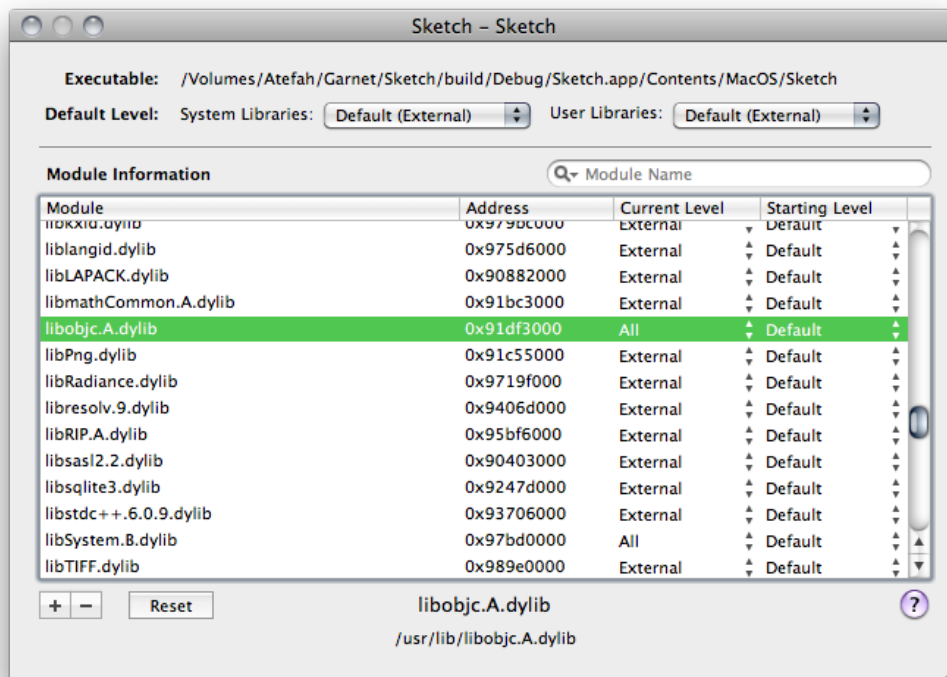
Sketch – Sketch

Executable: /Volumes/Atefah/Garnet/Sketch/build/Debug/Sketch.app/Contents/MacOS/Sketch

Default Level: System Libraries: Default (External) User Libraries: Default (External)

Module Information

Module Name

| Module | Address | Current Level | Starting Level |
|---|---|---|---|
| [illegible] | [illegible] | External | Default |
| liblangid.dylib | 0x975d6000 | External | Default |
| libLAPACK.dylib | 0x90882000 | External | Default |
| libmathCommon.A.dylib | 0x91bc3000 | External | Default |
| libobjc.A.dylib | 0x91df3000 | All | Default |
| libPng.dylib | 0x91c55000 | External | Default |
| libRadiance.dylib | 0x9719f000 | External | Default |
| libresolv.9.dylib | 0x9406d000 | External | Default |
| libRIP.A.dylib | 0x95bf6000 | External | Default |
| libsasl2.2.dylib | 0x90403000 | External | Default |
| libsqlite3.dylib | 0x9247d000 | External | Default |
| libstdc++.6.0.9.dylib | 0x93706000 | External | Default |
| libSystem.B.dylib | 0x97bd0000 | All | Default |
| libTIFF.dylib | 0x989e0000 | External | Default |

+ − Reset

libobjc.A.dylib

/usr/lib/libobjc.A.dylib

?